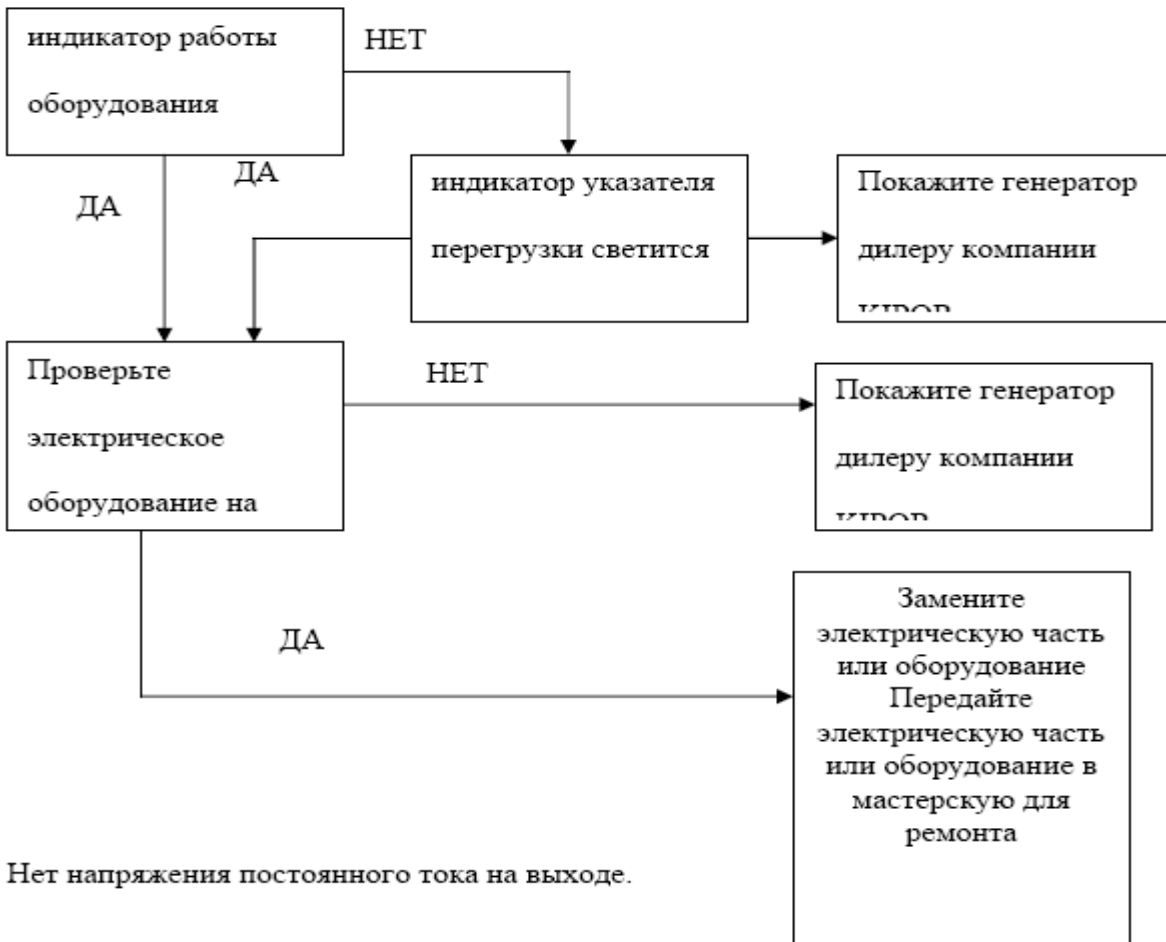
индикатор работы оборудования

НЕТ

ДА

ДА

индикатор указателя перегрузки светится

Покажите генератор дилеру компании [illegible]

Проверьте электрическое оборудование на

НЕТ

Покажите генератор дилеру компании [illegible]

ДА

Замените электрическую часть или оборудование Передайте электрическую часть или оборудование в мастерскую для ремонта

Нет напряжения постоянного тока на выходе.